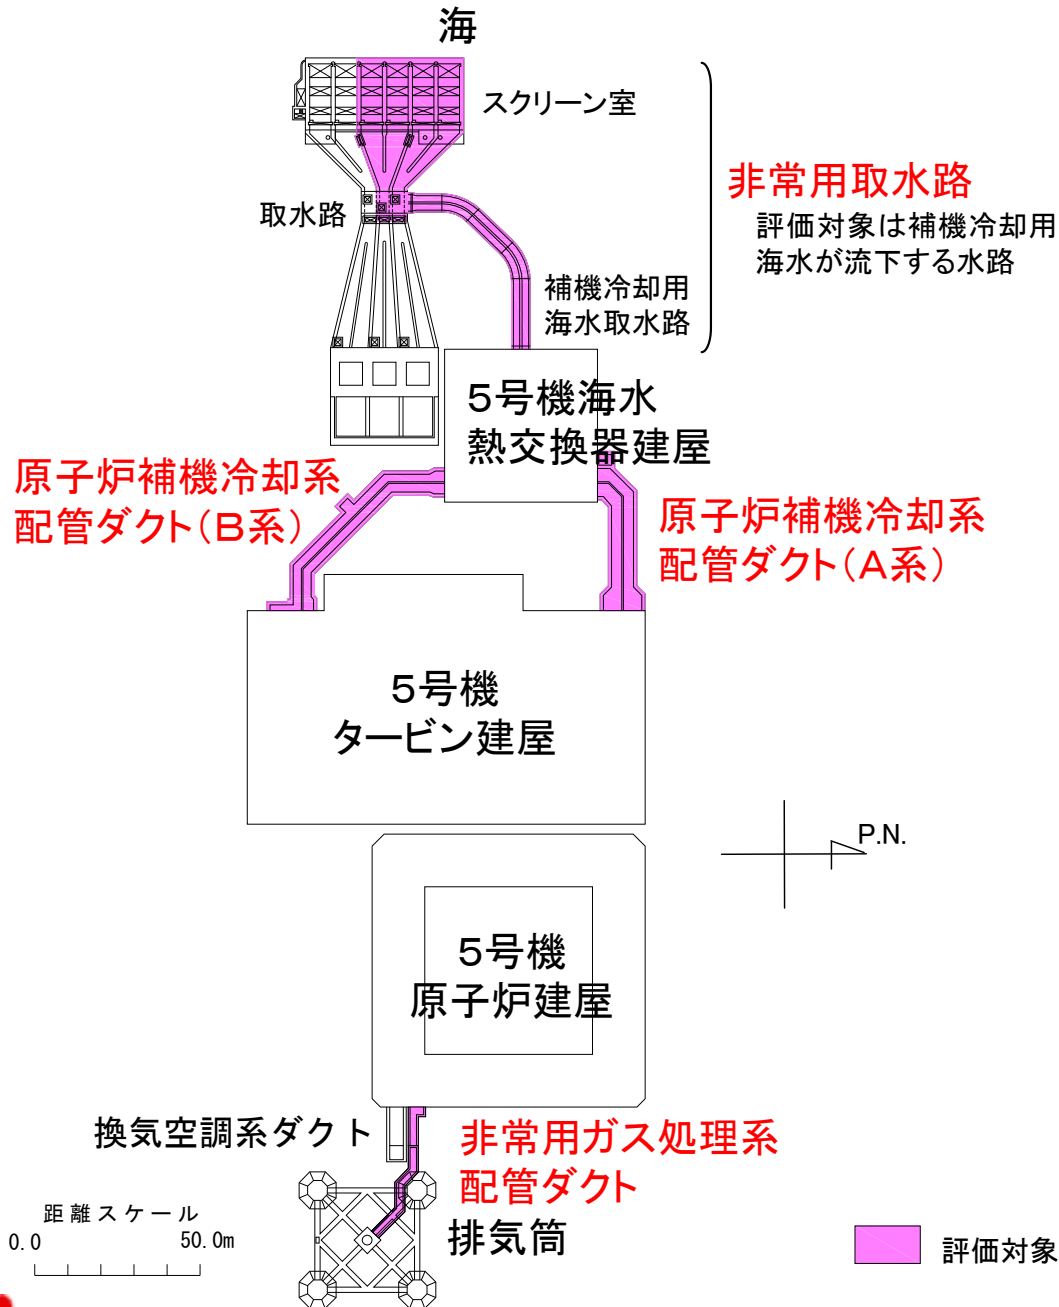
海

スクリーン室

非常用取水路
評価対象は補機冷却用海水が流下する水路

取水路

補機冷却用
海水取水路

5号機海水
熱交換器建屋

原子炉補機冷却系
配管ダクト(B系)

原子炉補機冷却系
配管ダクト(A系)

5号機
タービン建屋

P.N.

5号機
原子炉建屋

換気空調系ダクト

非常用ガス処理系
配管ダクト

距離スケール
0.0
50.0m

排気筒

評価対象